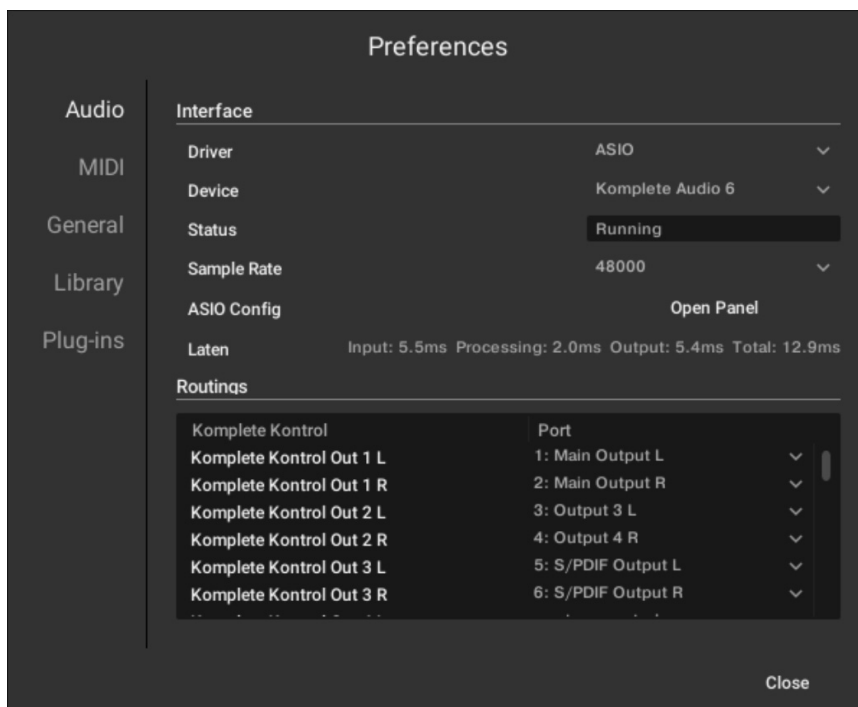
Preferences

Audio
MIDI
General
Library
Plug-ins

Interface

Driver ASIO
Device Komplete Audio 6
Status Running
Sample Rate 48000
ASIO Config Open Panel
Laten Input: 5.5ms Processing: 2.0ms Output: 5.4ms Total: 12.9ms

Routings

| Komplete Kontrol | Port |
|---|---|
| Komplete Kontrol Out 1 L | 1: Main Output L |
| Komplete Kontrol Out 1 R | 2: Main Output R |
| Komplete Kontrol Out 2 L | 3: Output 3 L |
| Komplete Kontrol Out 2 R | 4: Output 4 R |
| Komplete Kontrol Out 3 L | 5: S/PDIF Output L |
| Komplete Kontrol Out 3 R | 6: S/PDIF Output R |
| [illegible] | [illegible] |

Close